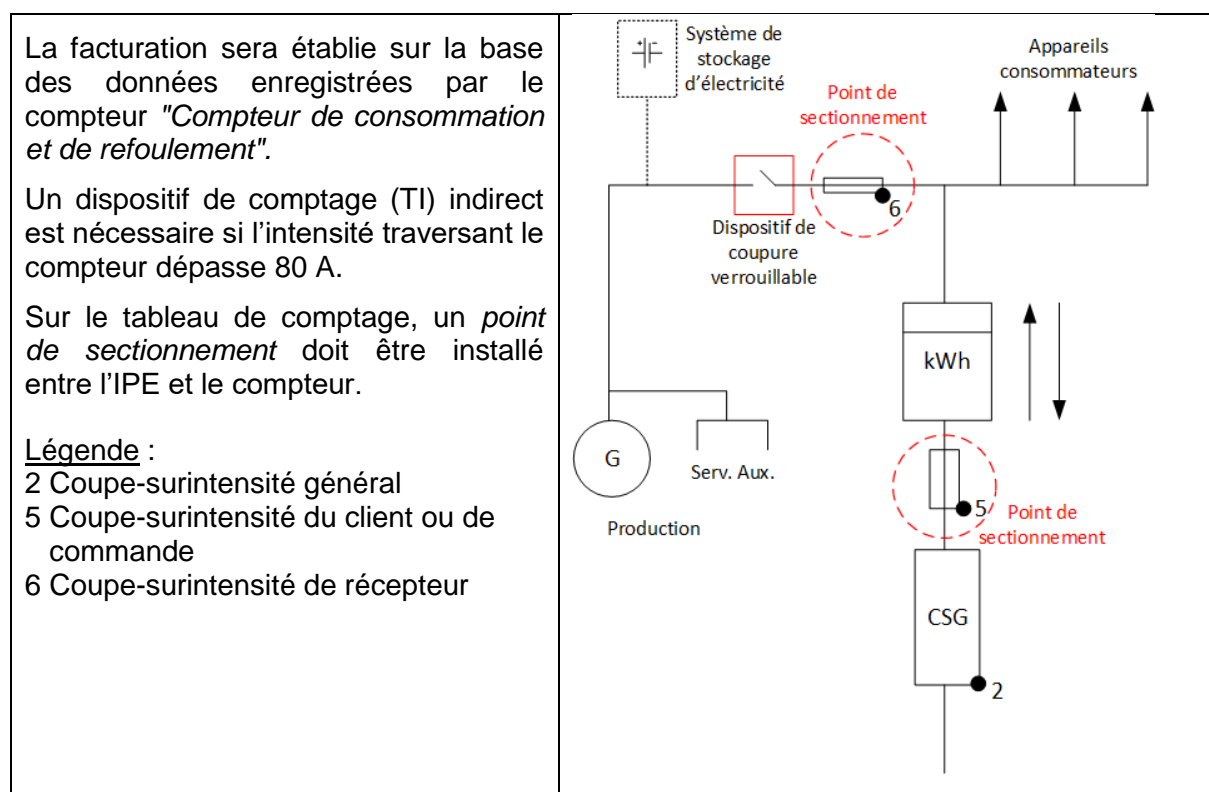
La facturation sera établie sur la base des données enregistrées par le compteur *"Compteur de consommation et de refoulement".*

Un dispositif de comptage (TI) indirect est nécessaire si l'intensité traversant le compteur dépasse 80 A.

Sur le tableau de comptage, un *point de sectionnement* doit être installé entre l'IPE et le compteur.

Légende :
2 Coupe-surintensité général
5 Coupe-surintensité du client ou de commande
6 Coupe-surintensité de récepteur

Système de stockage d'électricité

Appareils consommateurs

Point de sectionnement

6

Dispositif de coupure verrouillable

kWh

G

Serv. Aux.

Production

5

Point de sectionnement

CSG

2